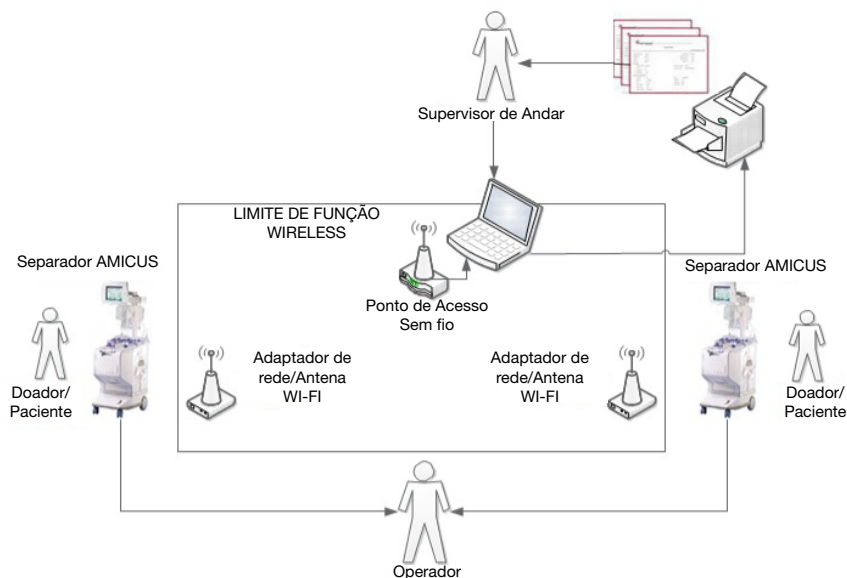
Supervisor de Andar

LIMITE DE FUNÇÃO WIRELESS

Separador AMICUS

Separador AMICUS

Ponto de Acesso Sem fio

Doador/ Paciente

Adaptador de rede/Antena WI-FI

Adaptador de rede/Antena WI-FI

Doador/ Paciente

Operador